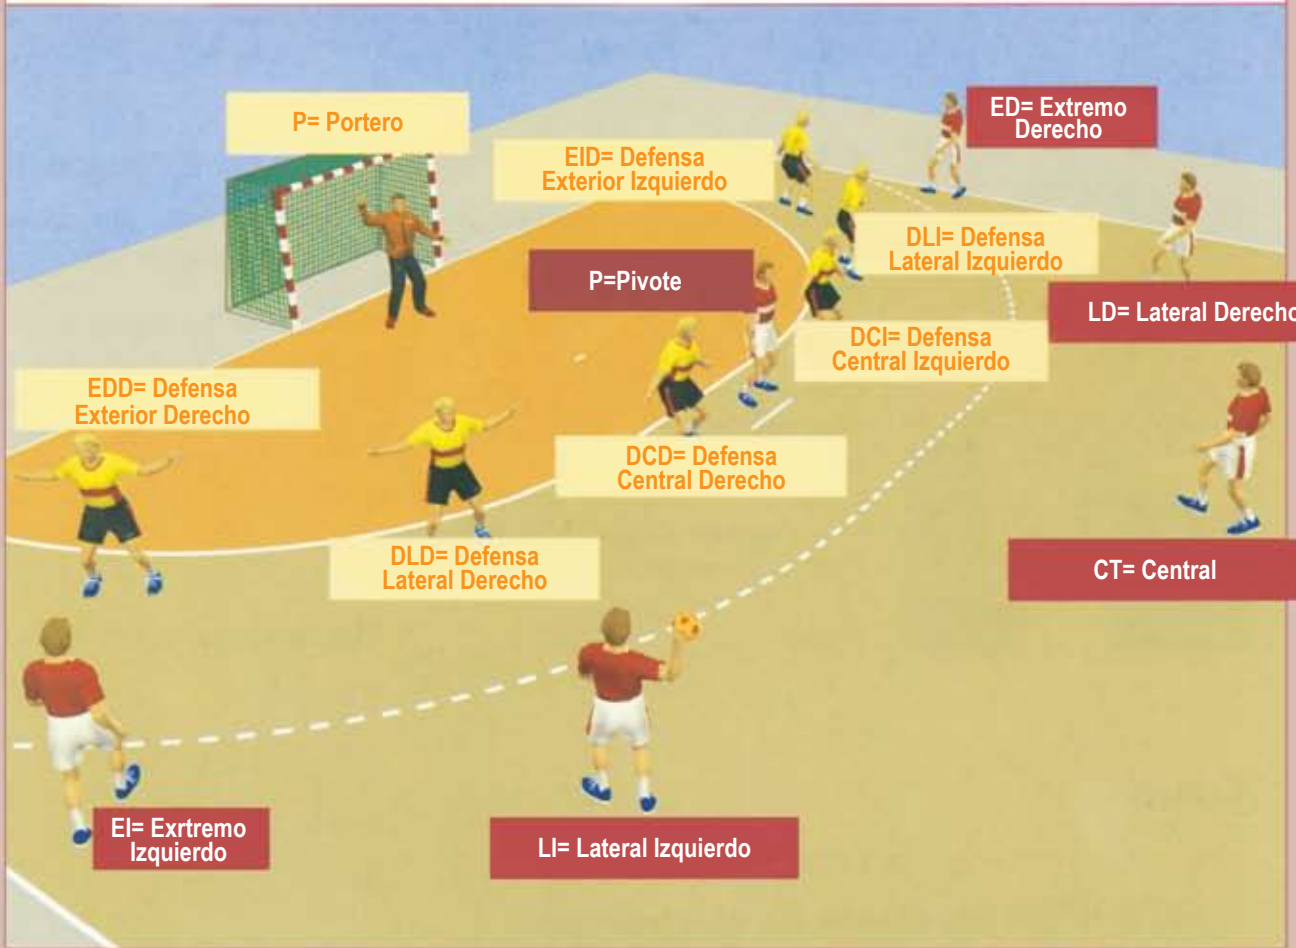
P= Portero

EID= Defensa Exterior Izquierdo

ED= Extremo Derecho

DLI= Defensa Lateral Izquierdo

P=Pivote

LD= Lateral Derecho

DCI= Defensa Central Izquierdo

EDD= Defensa Exterior Derecho

DCD= Defensa Central Derecho

DLD= Defensa Lateral Derecho

CT= Central

EI= Exrtremo Izquierdo

LI= Lateral Izquierdo